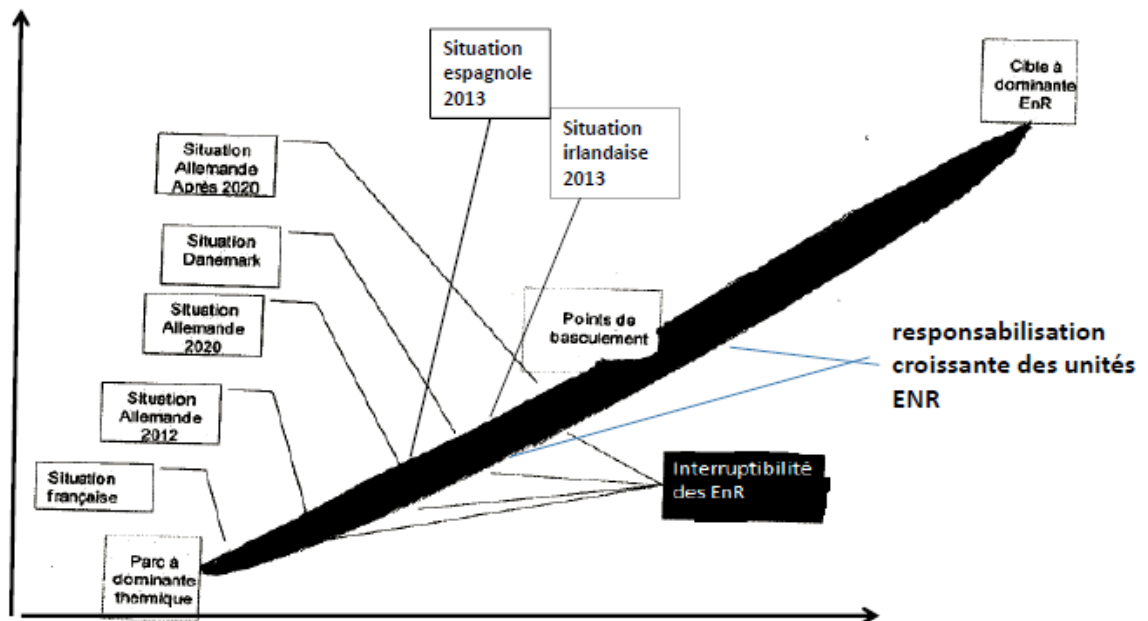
Situation espagnole 2013

Cible à dominante EnR

Situation Allemande Après 2020

Situation irlandaise 2013

Situation Danemark

Situation Allemande 2020

Points de basculement

responsabilisation croissante des unités ENR

Situation Allemande 2012

Situation française

Interruptibilité des EnR

Parc à dominante thermique